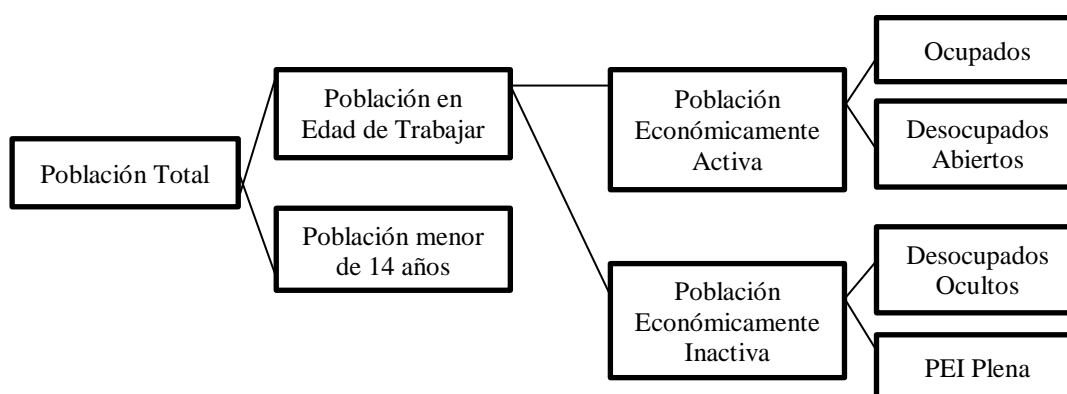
Población Total

Población en Edad de Trabajar

Población menor de 14 años

Población Económicamente Activa

Población Económicamente Inactiva

Ocupados

Desocupados Abiertos

Desocupados Ocultos

PEI Plena